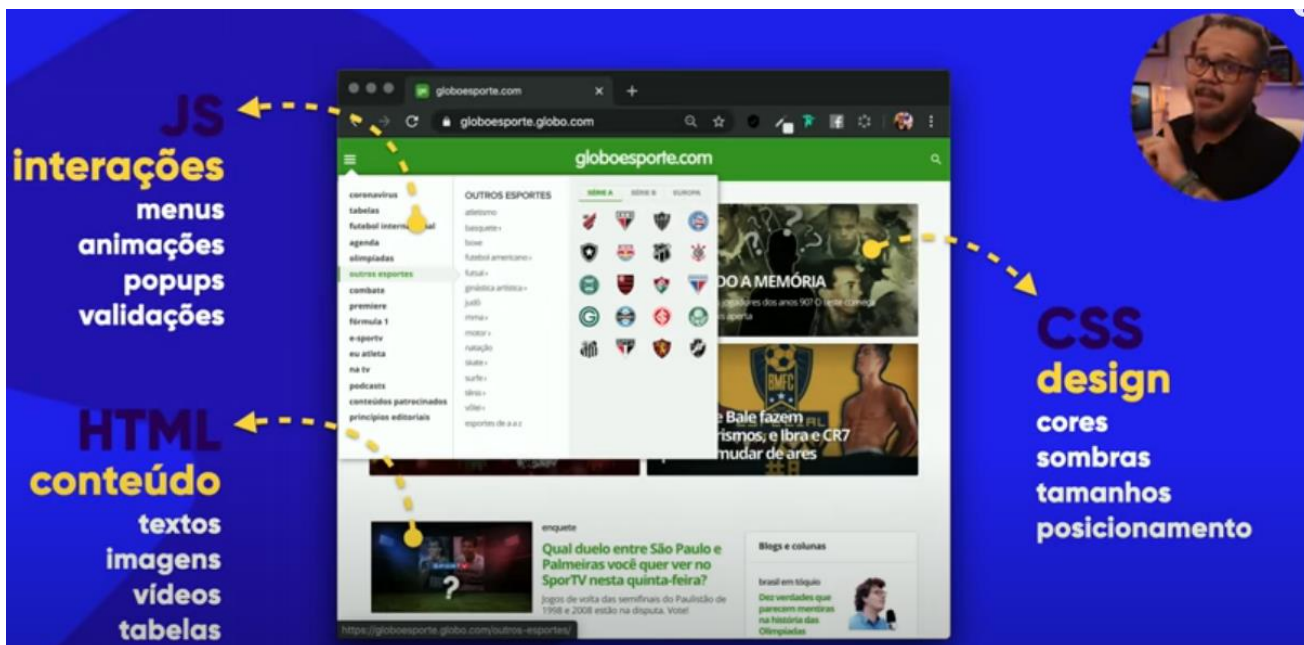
JS
interações
menus
animações
popups
validações

HTML
conteúdo
textos
imagens
vídeos
tabelas

globoesporte.com
globoesporte.globo.com
globoesporte.com

coronavirus
tabelas
futebol internacional
agenda
olimpíadas
outros esportes
combate
premiere
fórmula 1
e-sportv
eu atleta
na tv
podcasts
conteúdos patrocinados
princípios editoriais

OUTROS ESPORTES
atletismo
basquete
boxe
futebol americano
futsal
ginástica artística
judô
mma
motor
natação
skate
surfe
tênis
vôlei
esportes de a a z

SÉRIE A
SÉRIE B
EUROPA

DO A MEMÓRIA
jogadores dos anos 90? O teste começa
aperta

e Bale fazem
rismos, e Ibra e CR7
mudar de ares

enquete
Qual duelo entre São Paulo e Palmeiras você quer ver no SporTV nesta quinta-feira?
Jogos de volta das semifinais do Paulistão de 1998 e 2008 estão na disputa. Vote!

Blogs e colunas
brasil em tóquio
Dez verdades que parecem mentiras na história das Olimpíadas

https://globoesporte.globo.com/outros-esportes/

CSS
design
cores
sombras
tamanhos
posicionamento